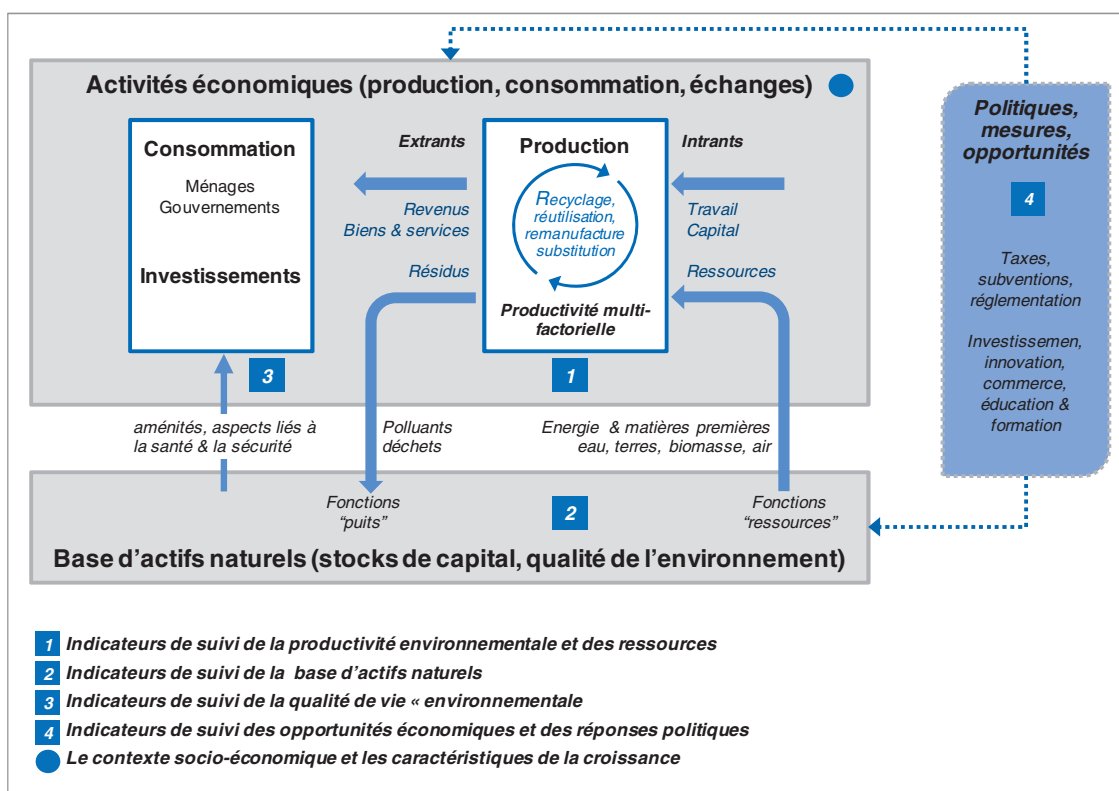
Activités économiques (production, consommation, échanges)

Consommation

Ménages
Gouvernements

Investissements

3

Extrants

Revenus
Biens & services

Résidus

Production

Recyclage, réutilisation, remanufacture substitution

Productivité multifactorielle

1

Intrants

Travail
Capital

Ressources

Politiques, mesures, opportunités

4

Taxes, subventions, réglementation

Investissemen, innovation, commerce, éducation & formation

aménités, aspects liés à la santé & la sécurité

Polluants
déchets

Energie & matières premières
eau, terres, biomasse, air

Fonctions "puits"

2

Fonctions "ressources"

Base d'actifs naturels (stocks de capital, qualité de l'environnement)

1 Indicateurs de suivi de la productivité environnementale et des ressources
2 Indicateurs de suivi de la base d'actifs naturels
3 Indicateurs de suivi de la qualité de vie « environnementale
4 Indicateurs de suivi des opportunités économiques et des réponses politiques
Le contexte socio-économique et les caractéristiques de la croissance